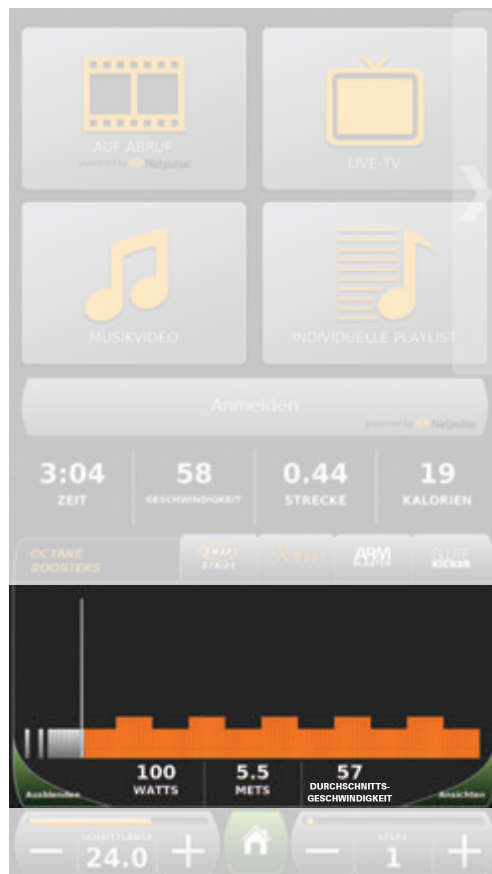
AUF ABRUF
powered by Netpulse

LIVE-TV

MUSIKVIDEO

INDIVIDUELLE PLAYLIST

Anmelden
powered by Netpulse

3:04
ZEIT

58
GESCHWINDIGKEIT

0.44
STRECKE

19
KALORIEN

OCTANE BOOSTERS

SMART STRIDE

X-RIDE

ARM SCULPTOR

GLUTE KICKER

Ausblenden

100
WATTS

5.5
METS

57
DURCHSCHNITTS-GESCHWINDIGKEIT

Ansichten

SCHRITTLÄNGE
24.0

STUFE
1